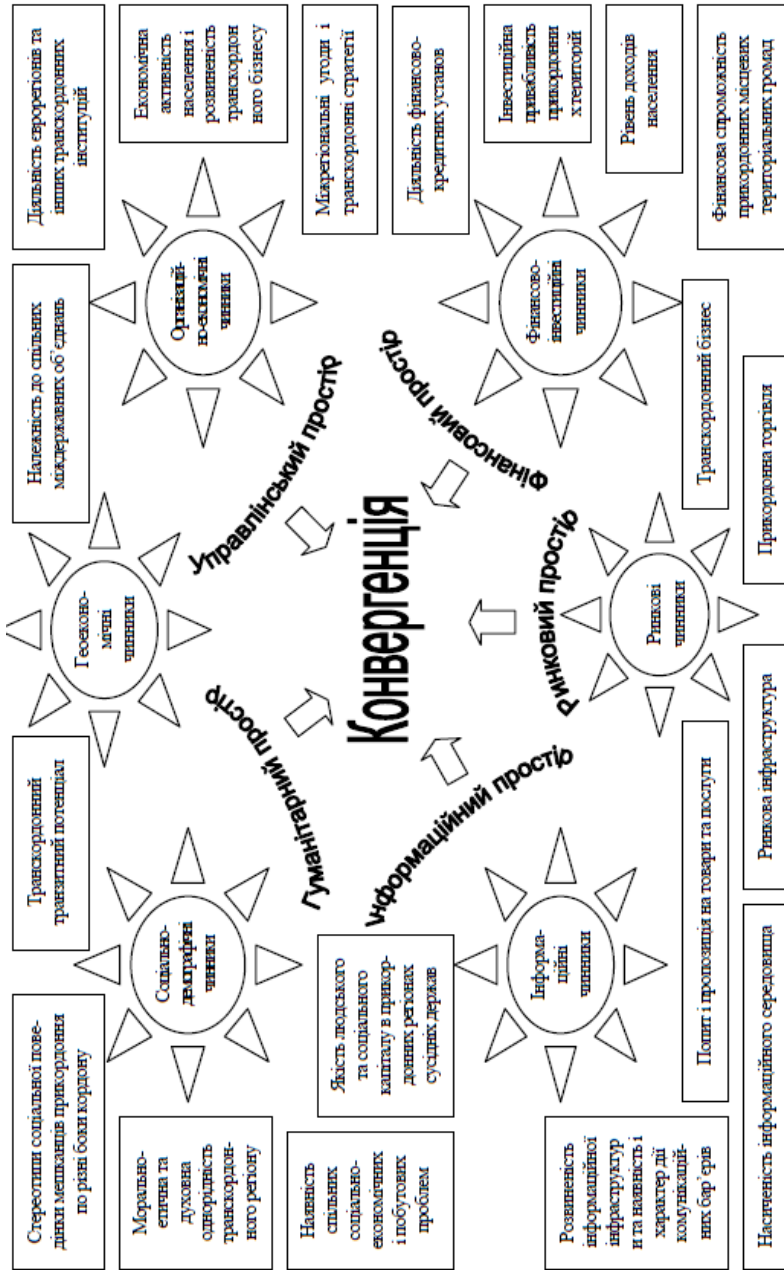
Конвергенція

Управлінський простір

Фінансовий простір

Ринковий простір

Інформаційний простір

Гуманітарний простір

Геоеконо-мічні чинники

Організацій-но-економічні чинники

Фінансово-інвестиційні чинники

Ринкові чинники

Інформа-ційні чинники

Соціально-демографічні чинники

Діяльність єврорегіонів та інших транскордонних інституцій

Економічна активність населення і розвиненість транскордонного бізнесу

Міжрегіональні угоди і транскордонні стратегії

Діяльність фінансово-кредитних установ

Інвестиційна привабливість прикордонних територій

Рівень доходів населення

Фінансова спроможність прикордонних місцевих територіальних громад

Належність до спільних міждержавних об'єднань

Транскордонний бізнес

Прикордонна торгівля

Ринкова інфраструктура

Насиченість інформаційного середовища

Попит і пропозиція на товари та послуги

Розвиненість інформаційної інфраструктури та наявність і характер дії комунікаційних бар'єрів

Наявність спільних соціально-економічних і побутових проблем

Якість людського та соціального капіталу в прикордонних регіонах сусідніх держав

Морально-етична та духовна однорідність транскордонного регіону

Стереотипи соціальної поведінки мешканців прикордоння по різні боки кордону

Транскордонний транзитний потенціал